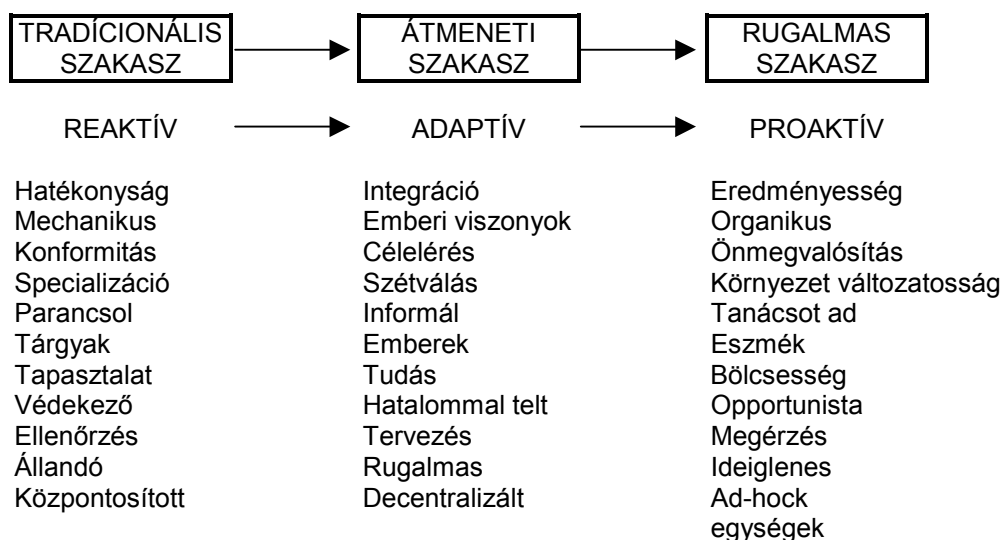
TRADÍCIONÁLIS SZAKASZ

ÁTMENETI SZAKASZ

RUGALMAS SZAKASZ

REAKTÍV

ADAPTÍV

PROAKTÍV

Hatékonyság
Mechanikus
Konformitás
Specializáció
Parancsol
Tárgyak
Tapasztalat
Védekező
Ellenőrzés
Állandó
Központosított

Integráció
Emberi viszonyok
Célelérés
Szétválás
Informál
Emberek
Tudás
Hatalommal telt
Tervezés
Rugalmas
Decentralizált

Eredményesség
Organikus
Önmegvalósítás
Környezet változatosság
Tanácsot ad
Eszmék
Bölcsesség
Opportunista
Megérzés
Ideiglenes
Ad-hock egységek